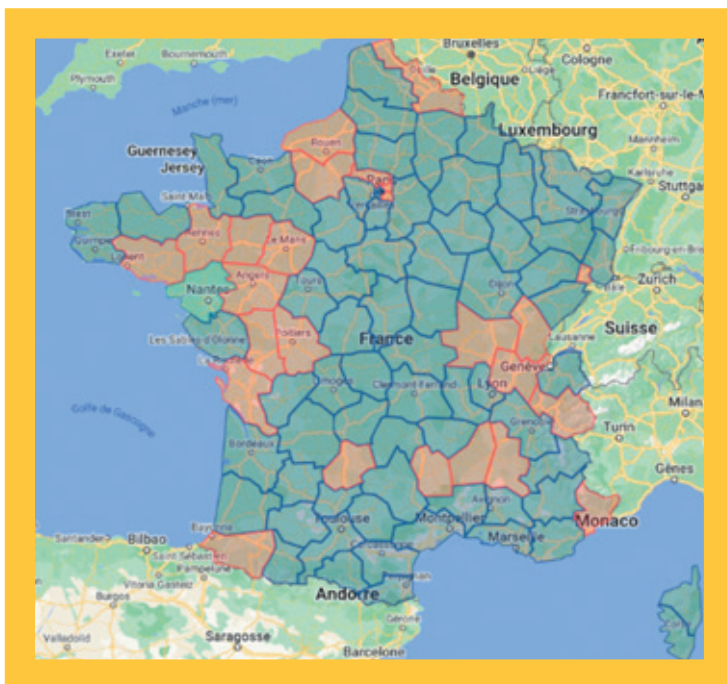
Exeter
Bournemouth
Plymouth
Bruxelles
Belgique
Cologne
Francfort-sur-le-M
Luxembourg
Manche (mer)
Guernesey
Jersey
Rouen
Paris
Mannheim
Karlsruhe
Stuttgart
Saint-Malo
Brest
Quimper
Rennes
Le Mans
Strasbourg
Lorient
Fribourg-en-Brisgau
Angers
Zurich
Nantes
Dijon
Bâle
Suisse
Les Sables-d'Olonne
Poitiers
France
Lausanne
La Rochelle
Genève
Limoges
Clermont-Ferrand
Lyon
Golfe de Gascogne
Grenoble
Milan
Bordeaux
Turin
Gênes
Avignon
Bayonne
Monaco
Bilbao
Toulouse
Montpellier
Marseille
Saint-Sébastien
Pampelune
Vitoria-Gasteiz
Carcassonne
Burgos
Andorre
Valladolid
Saragosse
Gérone
Barcelone